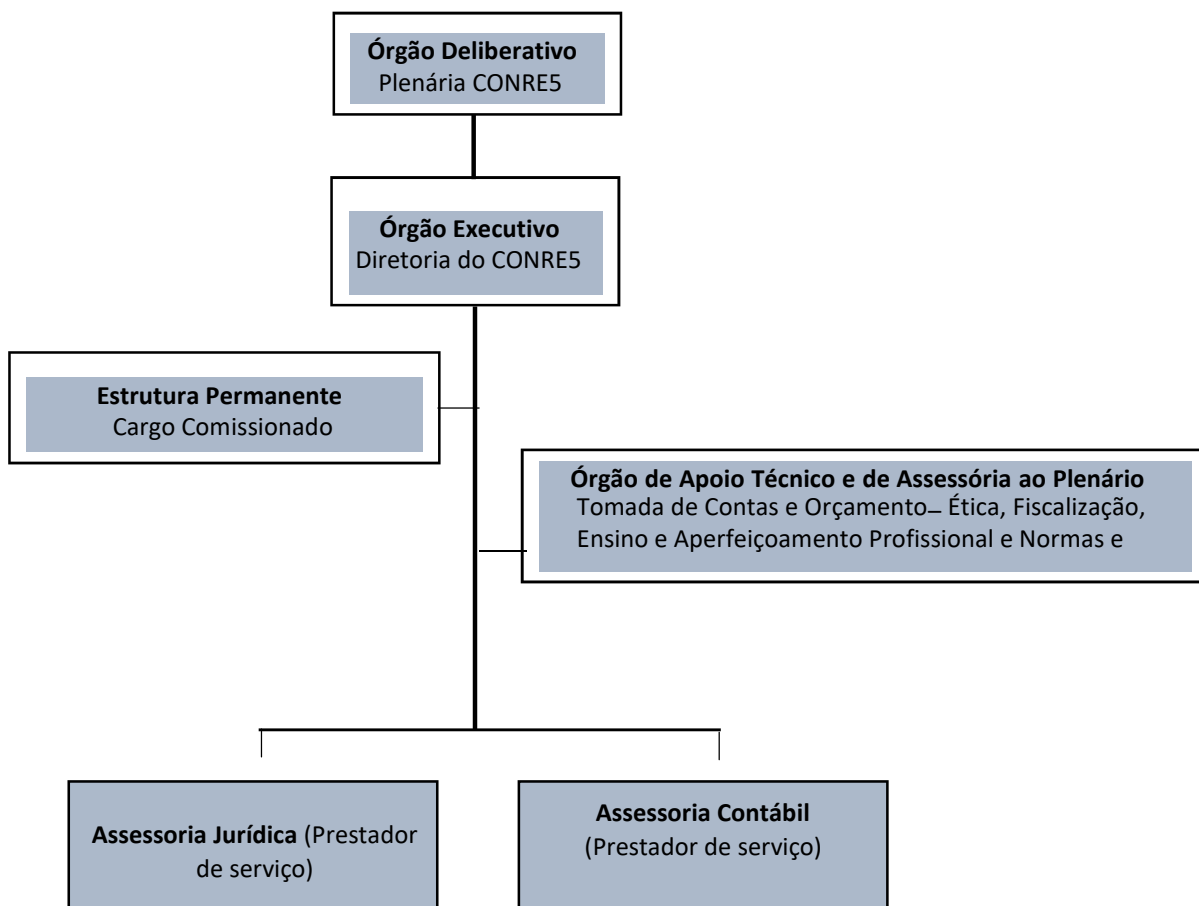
**Órgão Deliberativo**
Plenária CONRE5

**Órgão Executivo**
Diretoria do CONRE5

**Estrutura Permanente**
Cargo Comissionado

**Órgão de Apoio Técnico e de Assessória ao Plenário**
Tomada de Contas e Orçamento\_ Ética, Fiscalização, Ensino e Aperfeiçoamento Profissional e Normas e

**Assessoria Jurídica** (Prestador de serviço)

**Assessoria Contábil**
(Prestador de serviço)